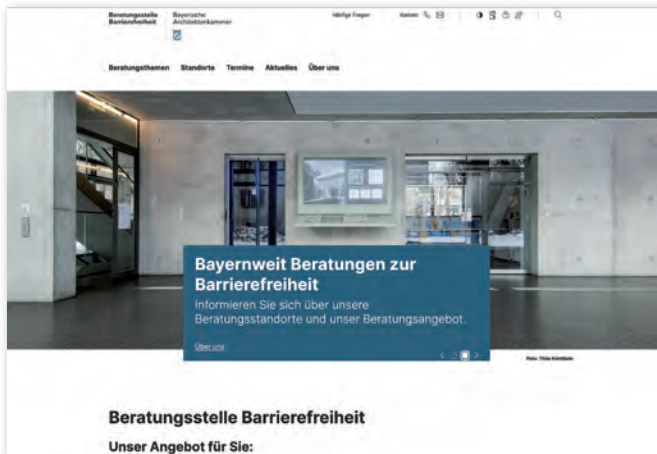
Beratungsstelle Barrierefreiheit

Bayerische Architektenkammer

Häufige Fragen

Kontakt

Beratungsthemen Standorte Termine Aktuelles Über uns

Bayernweit Beratungen zur Barrierefreiheit

Informieren Sie sich über unsere Beratungsstandorte und unser Beratungsangebot.

Über uns

Foto: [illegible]

Beratungsstelle Barrierefreiheit

Unser Angebot für Sie: